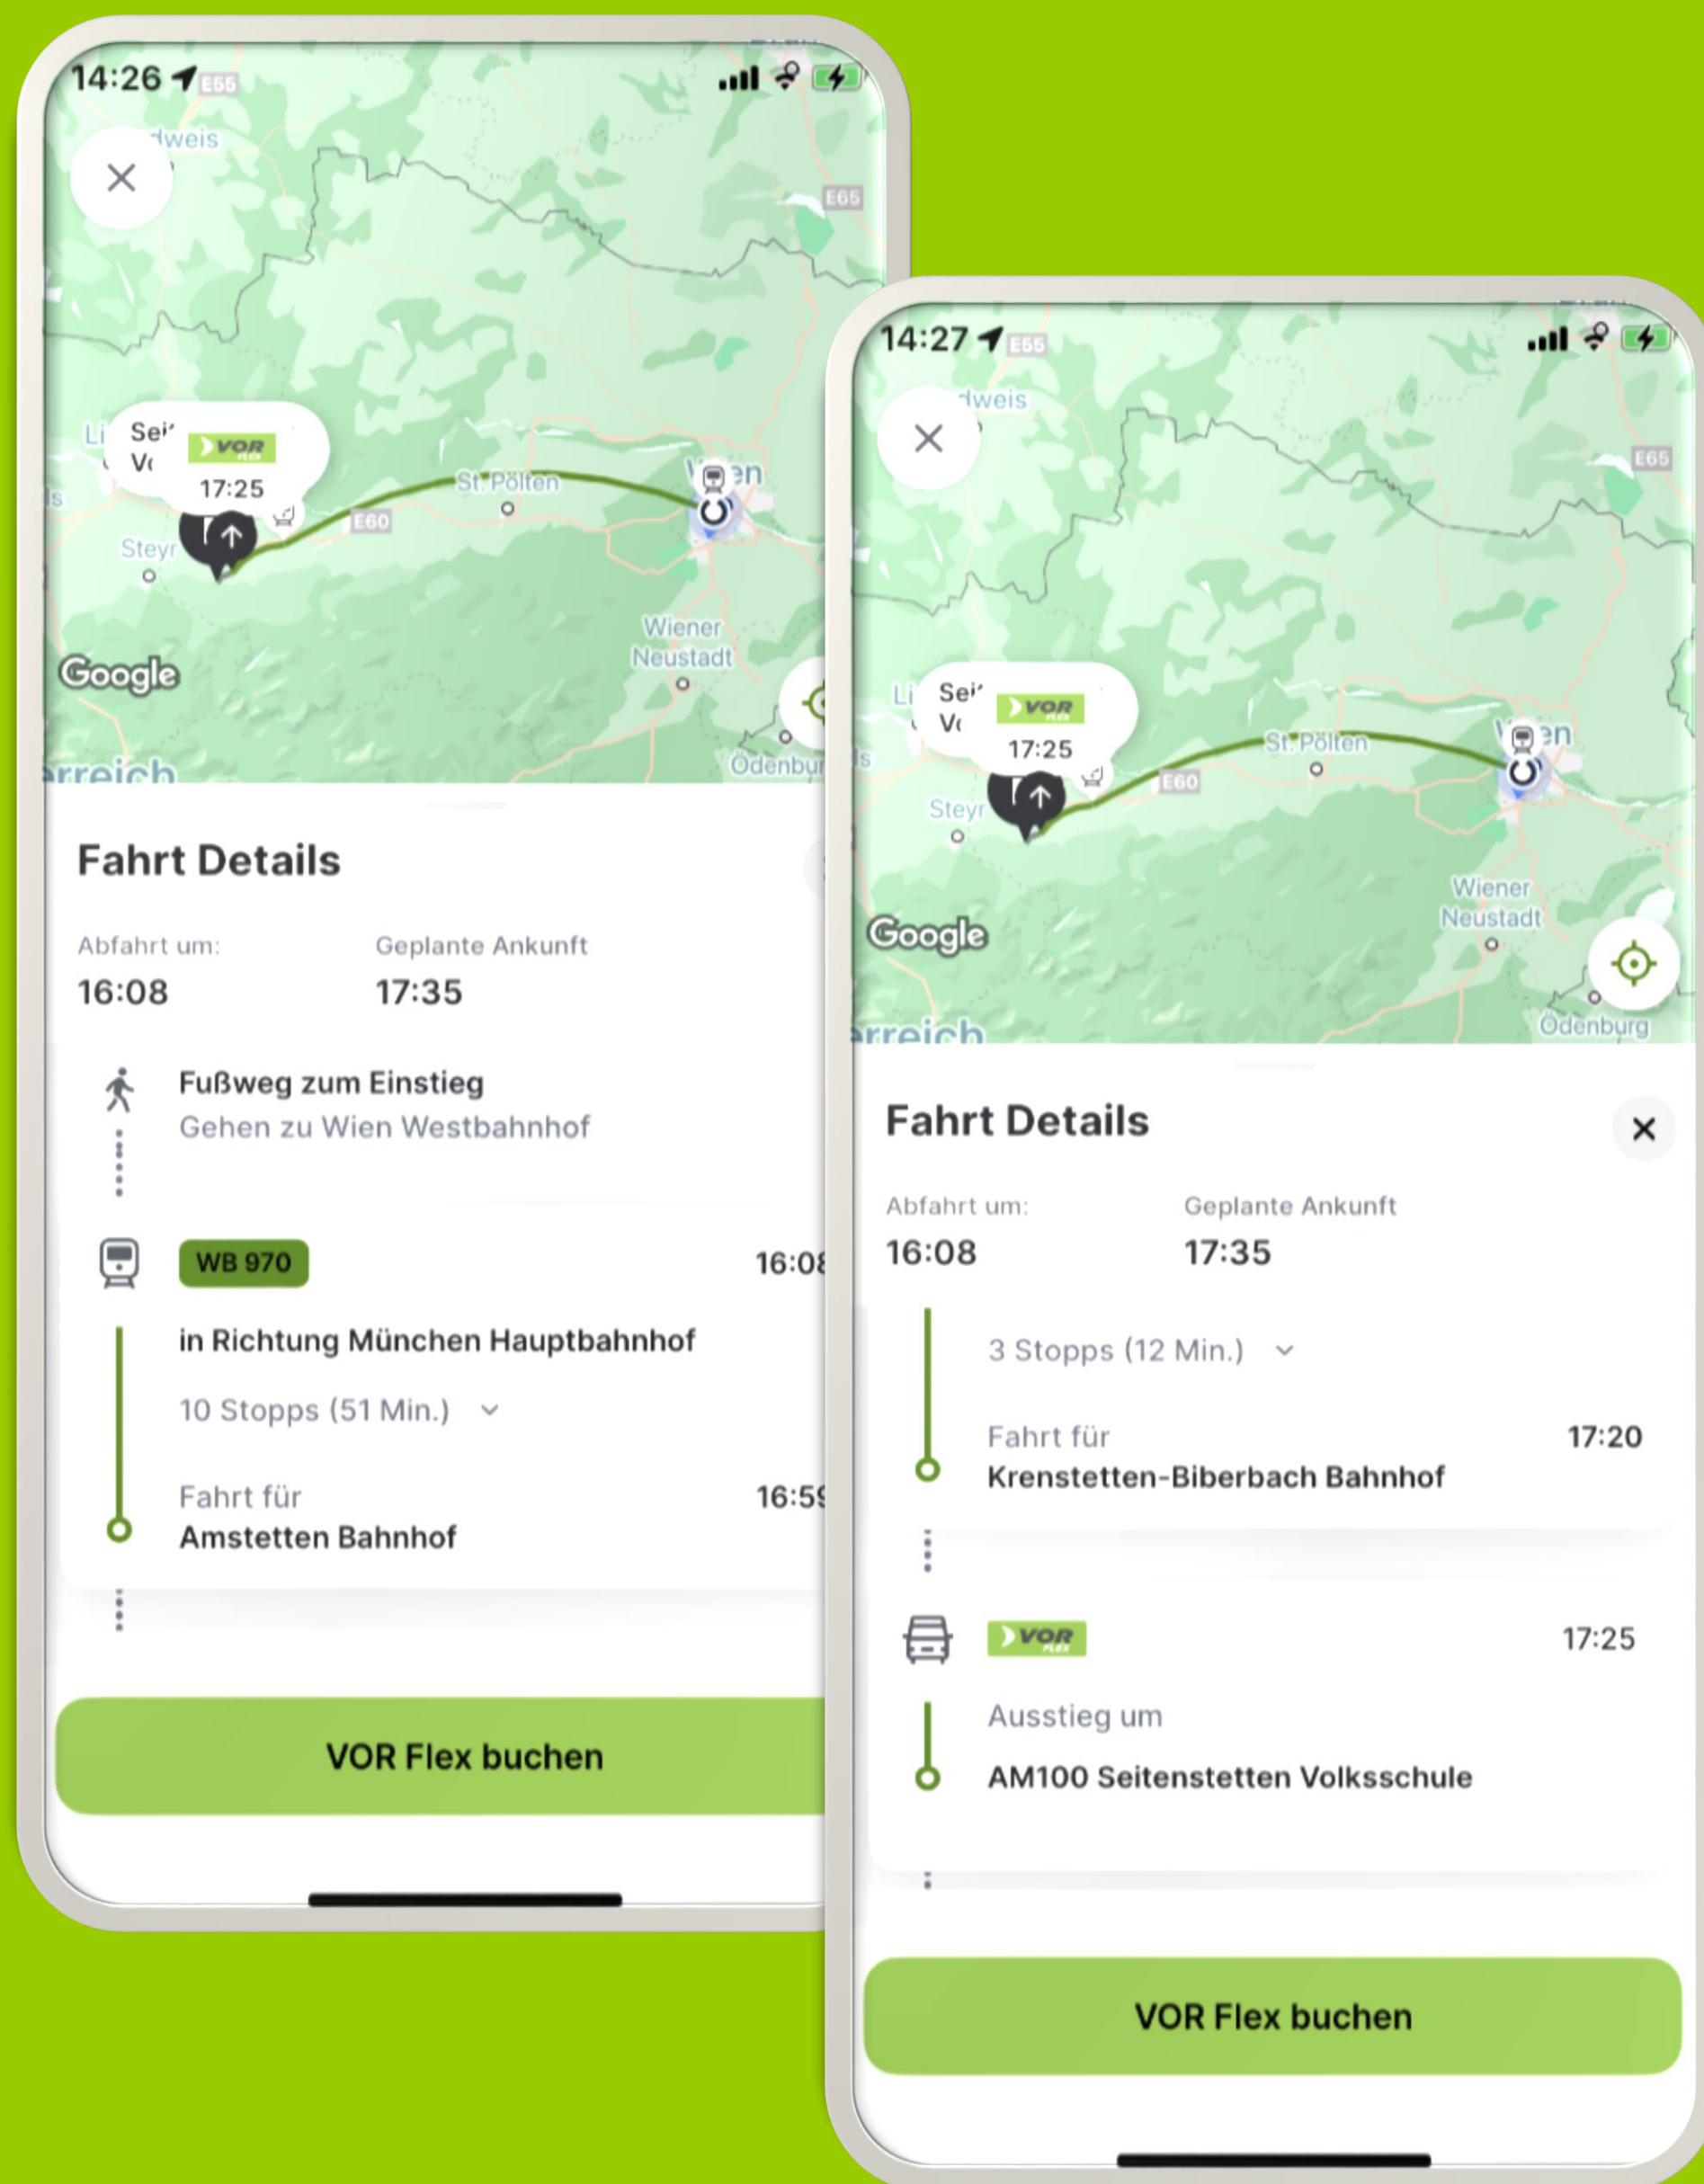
14:26

E55

dweis

E65

Li

Sei

Vc

VOR

17:25

St. Pölten

en

E60

Steyr

Wiener Neustadt

Google

rreich

Ödenbu

Fahrt Details

Abfahrt um:
16:08

Geplante Ankunft
17:35

Fußweg zum Einstieg
Gehen zu Wien Westbahnhof

WB 970

16:0

in Richtung München Hauptbahnhof

10 Stopps (51 Min.)

Fahrt für
Amstetten Bahnhof

16:5

VOR Flex buchen

14:27

E55

dweis

E65

Li

Sei

Vc

VOR

17:25

St. Pölten

en

E60

Steyr

Wiener Neustadt

Google

rreich

Ödenburg

Fahrt Details

Abfahrt um:
16:08

Geplante Ankunft
17:35

3 Stopps (12 Min.)

Fahrt für
Krenstetten-Biberbach Bahnhof

17:20

VOR

17:25

Ausstieg um

AM100 Seitenstetten Volksschule

VOR Flex buchen